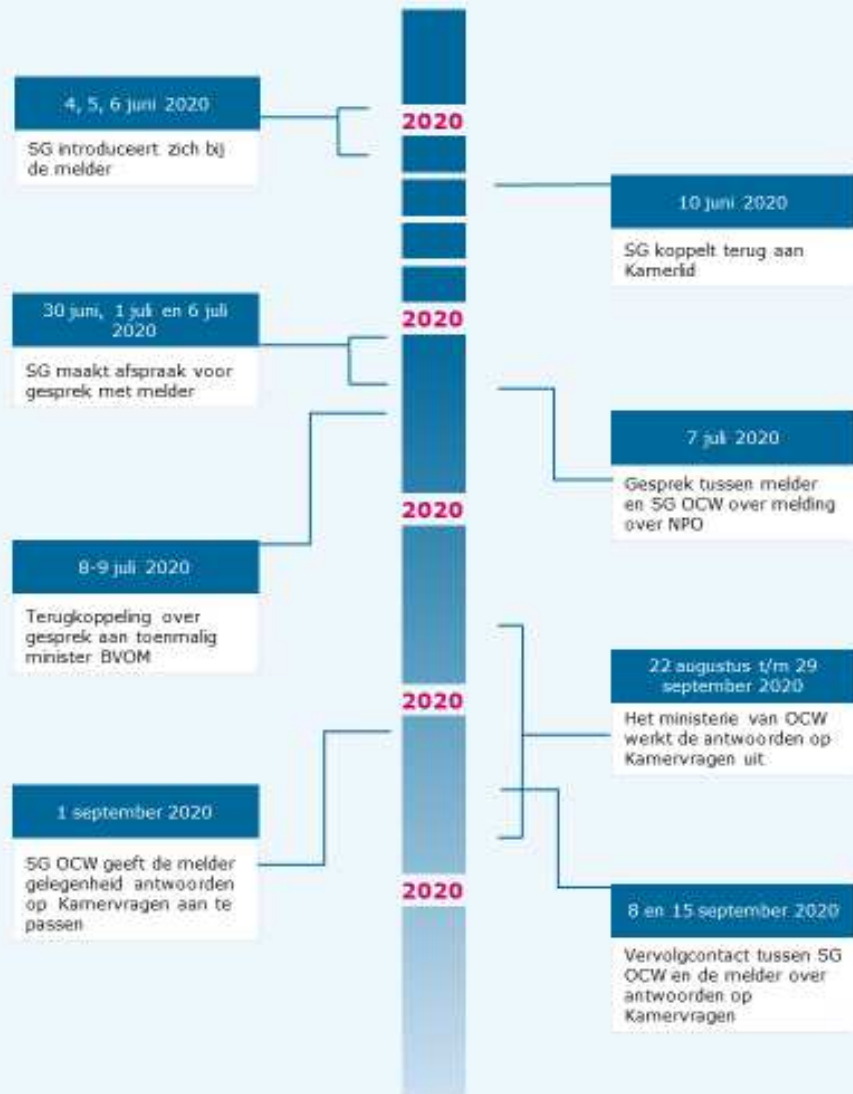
4, 5, 6 juni 2020

SG introduceert zich bij de melder

2020

10 juni 2020

SG koppelt terug aan Kamerlid

30 juni, 1 juli en 6 juli 2020

SG maakt afspraak voor gesprek met melder

2020

7 juli 2020

Gesprek tussen melder en SG OCW over melding over NPO

2020

8-9 juli 2020

Terugkoppeling over gesprek aan toenmalig minister BVOM

22 augustus t/m 29 september 2020

Het ministerie van OCW werkt de antwoorden op Kamervragen uit

2020

1 september 2020

SG OCW geeft de melder gelegenheid antwoorden op Kamervragen aan te passen

2020

8 en 15 september 2020

Vervolgcontact tussen SG OCW en de melder over antwoorden op Kamervragen